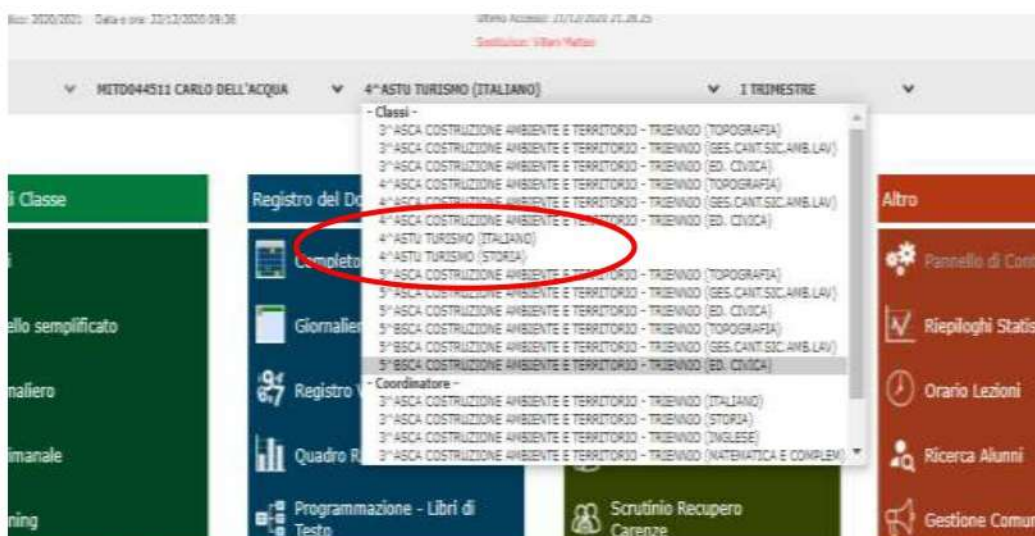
lico: 2020/2021 Data e ora: 22/12/2020 09:36

Ultimo Accesso: 21/12/2020 21.28.25

Sostituisce: Villari Matteo

MITD044511 CARLO DELL'ACQUA

4^ASTU TURISMO (ITALIANO)

I TRIMESTRE

- Classi -
3^ASCA COSTRUZIONE AMBIENTE E TERRITORIO - TRIENNIO (TOPOGRAFIA)
3^ASCA COSTRUZIONE AMBIENTE E TERRITORIO - TRIENNIO (GES.CANT.SIC.AMB.LAV)
3^ASCA COSTRUZIONE AMBIENTE E TERRITORIO - TRIENNIO (ED. CIVICA)
4^ASCA COSTRUZIONE AMBIENTE E TERRITORIO - TRIENNIO (TOPOGRAFIA)
4^ASCA COSTRUZIONE AMBIENTE E TERRITORIO - TRIENNIO (GES.CANT.SIC.AMB.LAV)
4^ASCA COSTRUZIONE AMBIENTE E TERRITORIO - TRIENNIO (ED. CIVICA)
4^ASTU TURISMO (ITALIANO)
4^ASTU TURISMO (STORIA)
5^ASCA COSTRUZIONE AMBIENTE E TERRITORIO - TRIENNIO (TOPOGRAFIA)
5^ASCA COSTRUZIONE AMBIENTE E TERRITORIO - TRIENNIO (GES.CANT.SIC.AMB.LAV)
5^ASCA COSTRUZIONE AMBIENTE E TERRITORIO - TRIENNIO (ED. CIVICA)
5^BSCA COSTRUZIONE AMBIENTE E TERRITORIO - TRIENNIO (TOPOGRAFIA)
5^BSCA COSTRUZIONE AMBIENTE E TERRITORIO - TRIENNIO (GES.CANT.SIC.AMB.LAV)
5^BSCA COSTRUZIONE AMBIENTE E TERRITORIO - TRIENNIO (ED. CIVICA)
- Coordinatore -
3^ASCA COSTRUZIONE AMBIENTE E TERRITORIO - TRIENNIO (ITALIANO)
3^ASCA COSTRUZIONE AMBIENTE E TERRITORIO - TRIENNIO (STORIA)
3^ASCA COSTRUZIONE AMBIENTE E TERRITORIO - TRIENNIO (INGLESE)
3^ASCA COSTRUZIONE AMBIENTE E TERRITORIO - TRIENNIO (MATEMATICA E COMPLEM)

di Classe
i
ello semplificato
naliero
imanale
ning

Registro del Do
Completo
Giornalie
Registro
Quadro R
Programmazione - Libri di Testo

Scrutinio Recupero Carenze

Altro
Pannello di Con
Riepiloghi Statis
Orario Lezioni
Ricerca Alunni
Gestione Comu